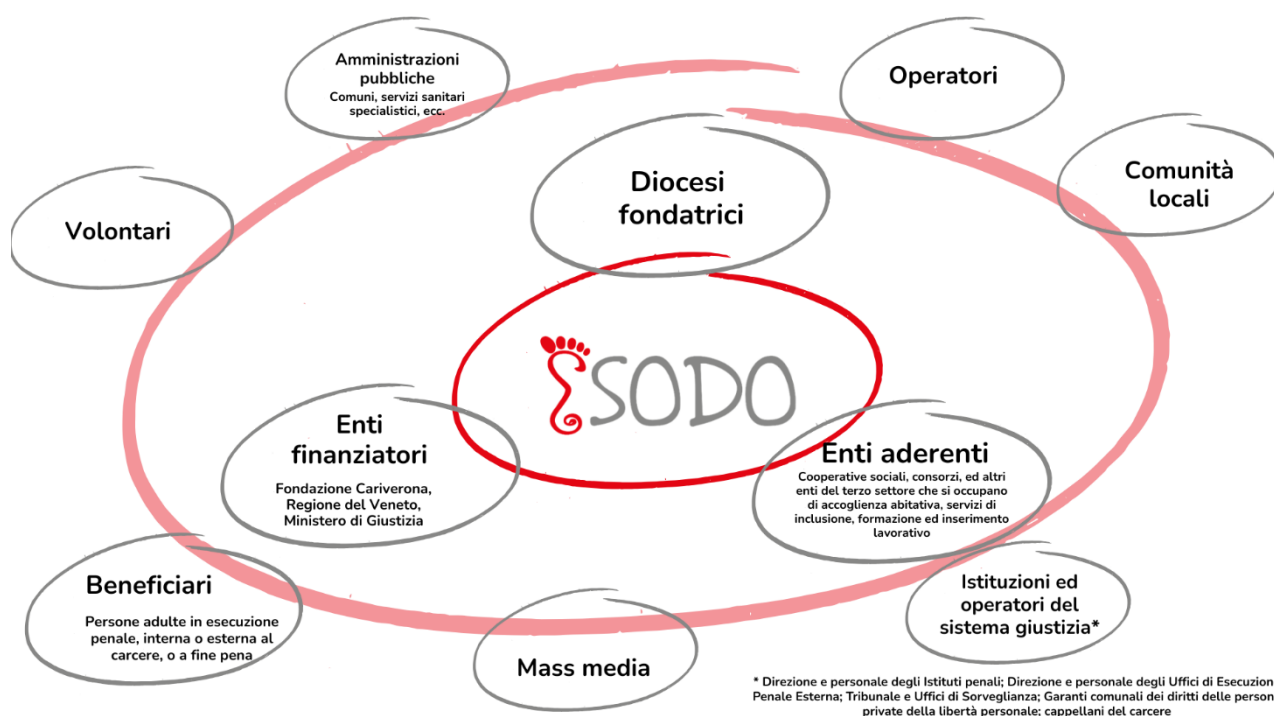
Amministrazioni pubbliche
Comuni, servizi sanitari specialistici, ecc.

Operatori

Comunità locali

Diocesi fondatrici

Volontari

ESODO

Enti finanziatori
Fondazione Cariverona, Regione del Veneto, Ministero di Giustizia

Enti aderenti
Cooperative sociali, consorzi, ed altri enti del terzo settore che si occupano di accoglienza abitativa, servizi di inclusione, formazione ed inserimento lavorativo

Beneficiari
Persone adulte in esecuzione penale, interna o esterna al carcere, o a fine pena

Istituzioni ed operatori del sistema giustizia*

Mass media

* Direzione e personale degli Istituti penali; Direzione e personale degli Uffici di Esecuzion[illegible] Penale Esterna; Tribunale e Uffici di Sorveglianza; Garanti comunali dei diritti delle person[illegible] private della libertà personale; cappellani del carcere